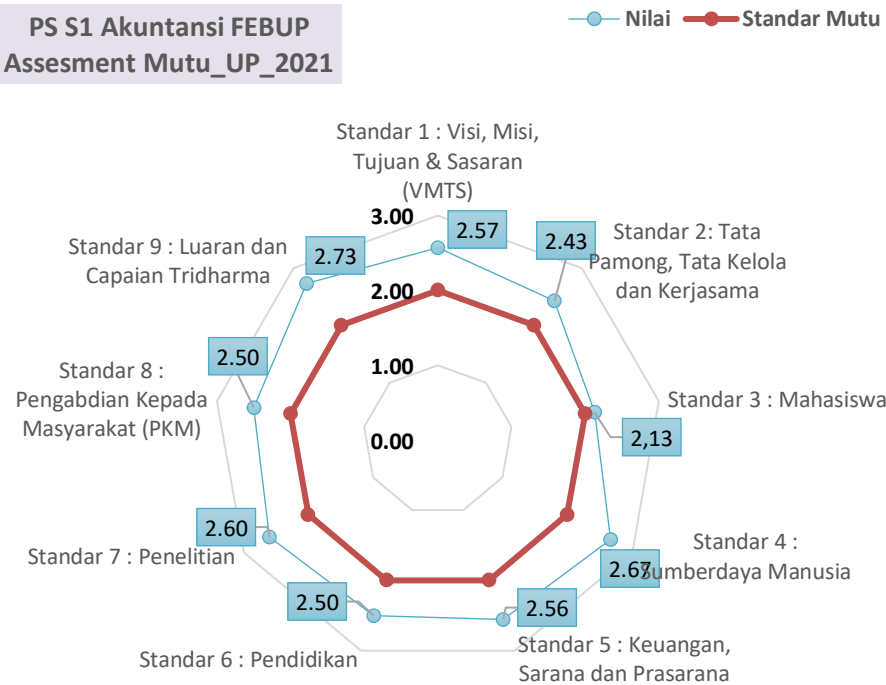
PS S1 Akuntansi FEBUP
Assesment Mutu_UP_2021

Nilai
Standar Mutu

Standar 1 : Visi, Misi, Tujuan & Sasaran (VMTS)

2.57

Standar 2: Tata Pamong, Tata Kelola dan Kerjasama

2.43

Standar 3 : Mahasiswa

2,13

Standar 4 : Sumberdaya Manusia

2.67

Standar 5 : Keuangan, Sarana dan Prasarana

2.56

Standar 6 : Pendidikan

2.50

Standar 7 : Penelitian

2.60

Standar 8 : Pengabdian Kepada Masyarakat (PKM)

2.50

Standar 9 : Luaran dan Capaian Tridharma

2.73

3.00
2.00
1.00
0.00